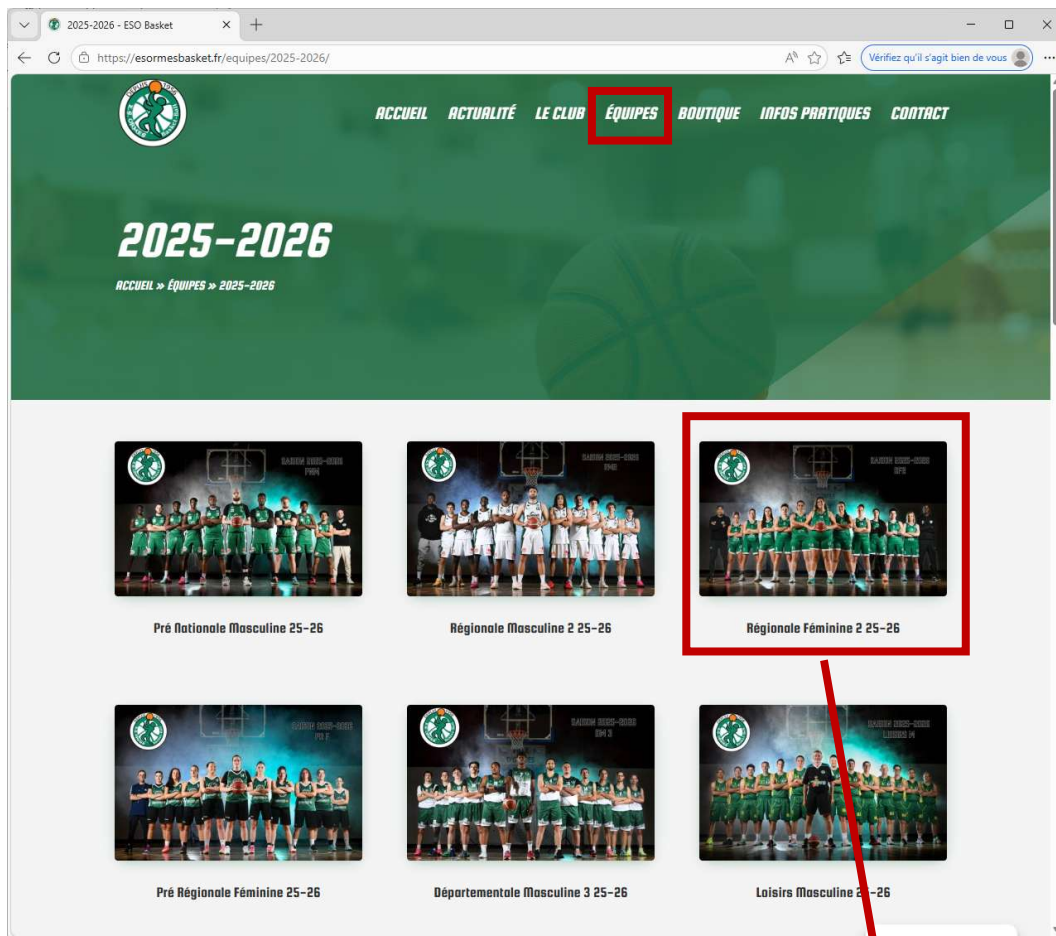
2025-2026 - ESO Basket

https://esormesbasket.fr/equipes/2025-2026/

Vérifiez qu'il s'agit bien de vous

ACCUEIL ACTUALITÉ LE CLUB ÉQUIPES BOUTIQUE INFOS PRATIQUES CONTACT

2025-2026

ACCUEIL » ÉQUIPES » 2025-2026

SAISON 2025-2026 PNM

SAISON 2025-2026 RM2

SAISON 2025-2026 RF2

Pré Nationale Masculine 25-26

Régionale Masculine 2 25-26

Régionale Féminine 2 25-26

SAISON 2025-2026 PRF

SAISON 2025-2026 DM 3

SAISON 2025-2026 LOISIRS M

Pré Régionale Féminine 25-26

Départementale Masculine 3 25-26

Loisirs Masculine 2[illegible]-26